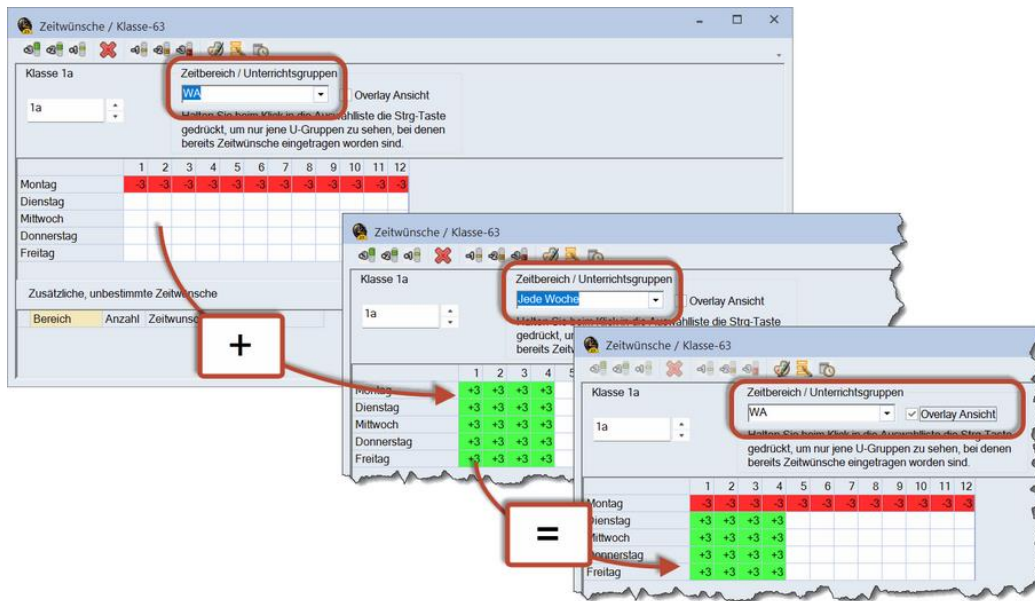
Zeitwünsche / Klasse-63

Klasse 1a

1a

Zeitbereich / Unterrichtsgruppen

WA

Overlay Ansicht

Halten Sie beim Klick in die Auswahlliste die Strg-Taste gedrückt, um nur jene U-Gruppen zu sehen, bei denen bereits Zeitwünsche eingetragen worden sind.

| | 1 | 2 | 3 | 4 | 5 | 6 | 7 | 8 | 9 | 10 | 11 | 12 |
|---|---|---|---|---|---|---|---|---|---|---|---|---|
| Montag | -3 | -3 | -3 | -3 | -3 | -3 | -3 | -3 | -3 | -3 | -3 | -3 |
| Dienstag | | | | | | | | | | | | |
| Mittwoch | | | | | | | | | | | | |
| Donnerstag | | | | | | | | | | | | |
| Freitag | | | | | | | | | | | | |

Zusätzliche, unbestimmte Zeitwünsche

| Bereich | Anzahl | Zeitwunsch |
|---|---|---|

+

Zeitwünsche / Klasse-63

Klasse 1a

1a

Zeitbereich / Unterrichtsgruppen

Jede Woche

Overlay Ansicht

Halten Sie beim Klick in die Auswahlliste die Strg-Taste gedrückt, um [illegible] bereits Zeitw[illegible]

| | 1 | 2 | 3 | 4 |
|---|---|---|---|---|
| Montag | +3 | +3 | +3 | +3 |
| Dienstag | +3 | +3 | +3 | +3 |
| Mittwoch | +3 | +3 | +3 | +3 |
| Donnerstag | +3 | +3 | +3 | +3 |
| Freitag | +3 | +3 | +3 | +3 |

=

Zeitwünsche / Klasse-63

Klasse 1a

1a

Zeitbereich / Unterrichtsgruppen

WA

Overlay Ansicht

Halten Sie beim Klick in die Auswahlliste die Strg-Taste gedrückt, um nur jene U-Gruppen zu sehen, bei denen bereits Zeitwünsche eingetragen worden sind.

| | 1 | 2 | 3 | 4 | 5 | 6 | 7 | 8 | 9 | 10 | 11 | 12 |
|---|---|---|---|---|---|---|---|---|---|---|---|---|
| Montag | -3 | -3 | -3 | -3 | -3 | -3 | -3 | -3 | -3 | -3 | -3 | -3 |
| Dienstag | +3 | +3 | +3 | +3 | | | | | | | | |
| Mittwoch | +3 | +3 | +3 | +3 | | | | | | | | |
| Donnerstag | +3 | +3 | +3 | +3 | | | | | | | | |
| Freitag | +3 | +3 | +3 | +3 | | | | | | | | |